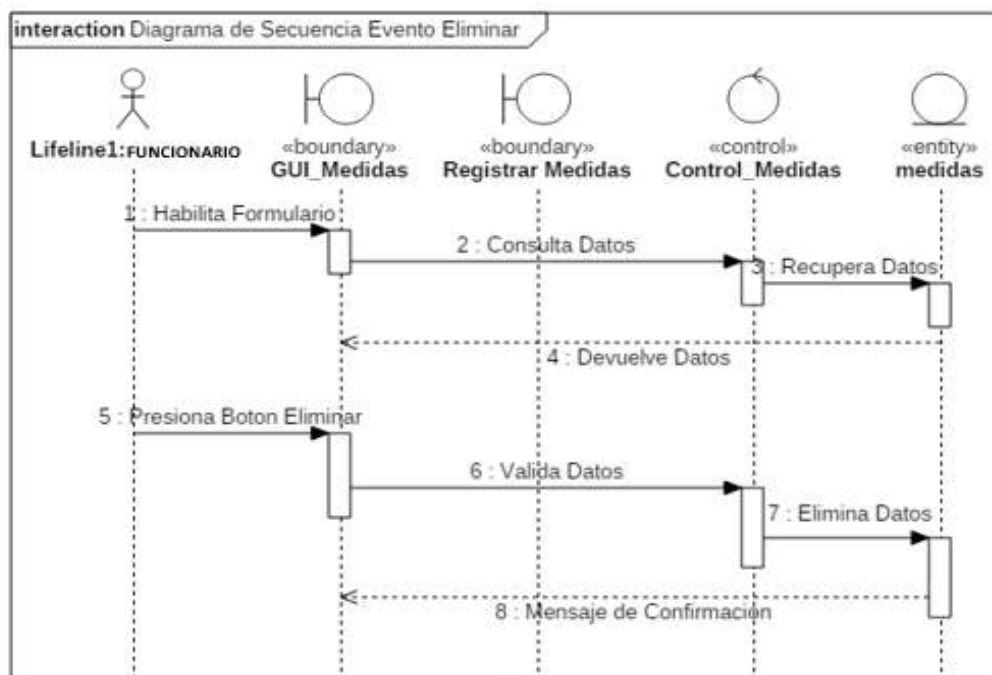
interaction Diagrama de Secuencia Evento Eliminar

Lifeline1:FUNCIONARIO

«boundary»
GUI_Medidas

«boundary»
Registrar Medidas

«control»
Control_Medidas

«entity»
medidas

1 : Habilita Formulario

2 : Consulta Datos

3 : Recupera Datos

4 : Devuelve Datos

5 : Presiona Boton Eliminar

6 : Valida Datos

7 : Elimina Datos

8 : Mensaje de Confirmación